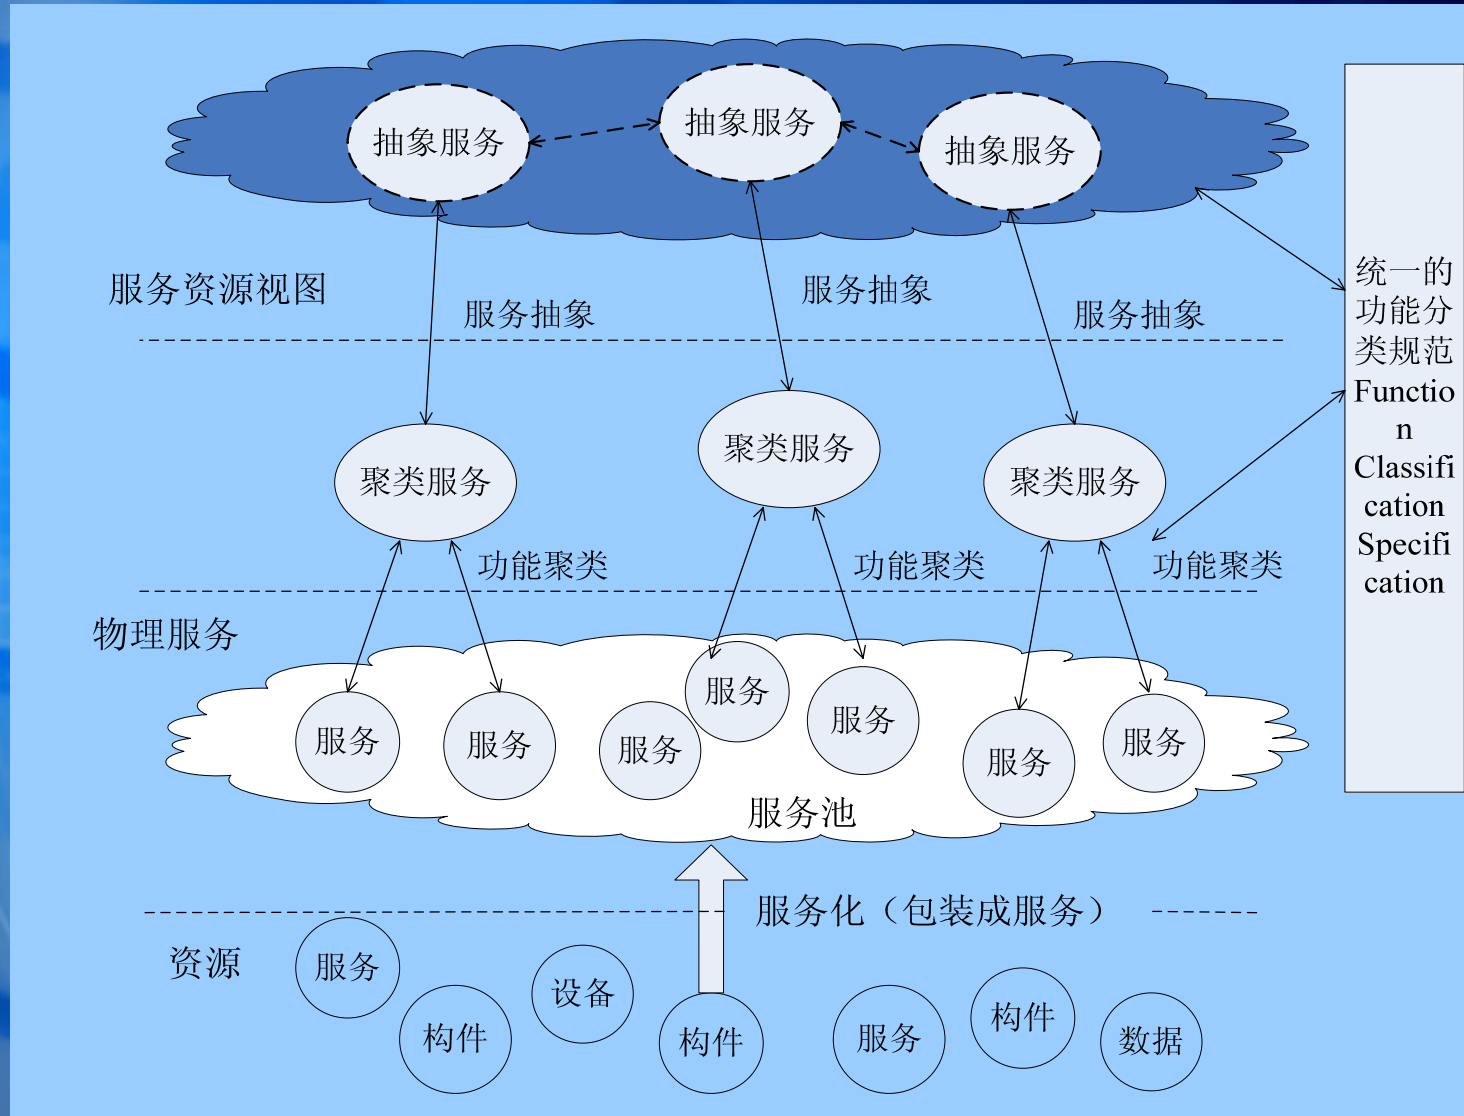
抽象服务
抽象服务
抽象服务

服务资源视图
服务抽象
服务抽象
服务抽象

统一的功能分类规范 Function Classification Specification

聚类服务
聚类服务
聚类服务

功能聚类
功能聚类
功能聚类

物理服务

服务
服务
服务
服务
服务
服务
服务
服务池

服务化（包装成服务）

资源
服务
构件
设备
构件
服务
构件
数据